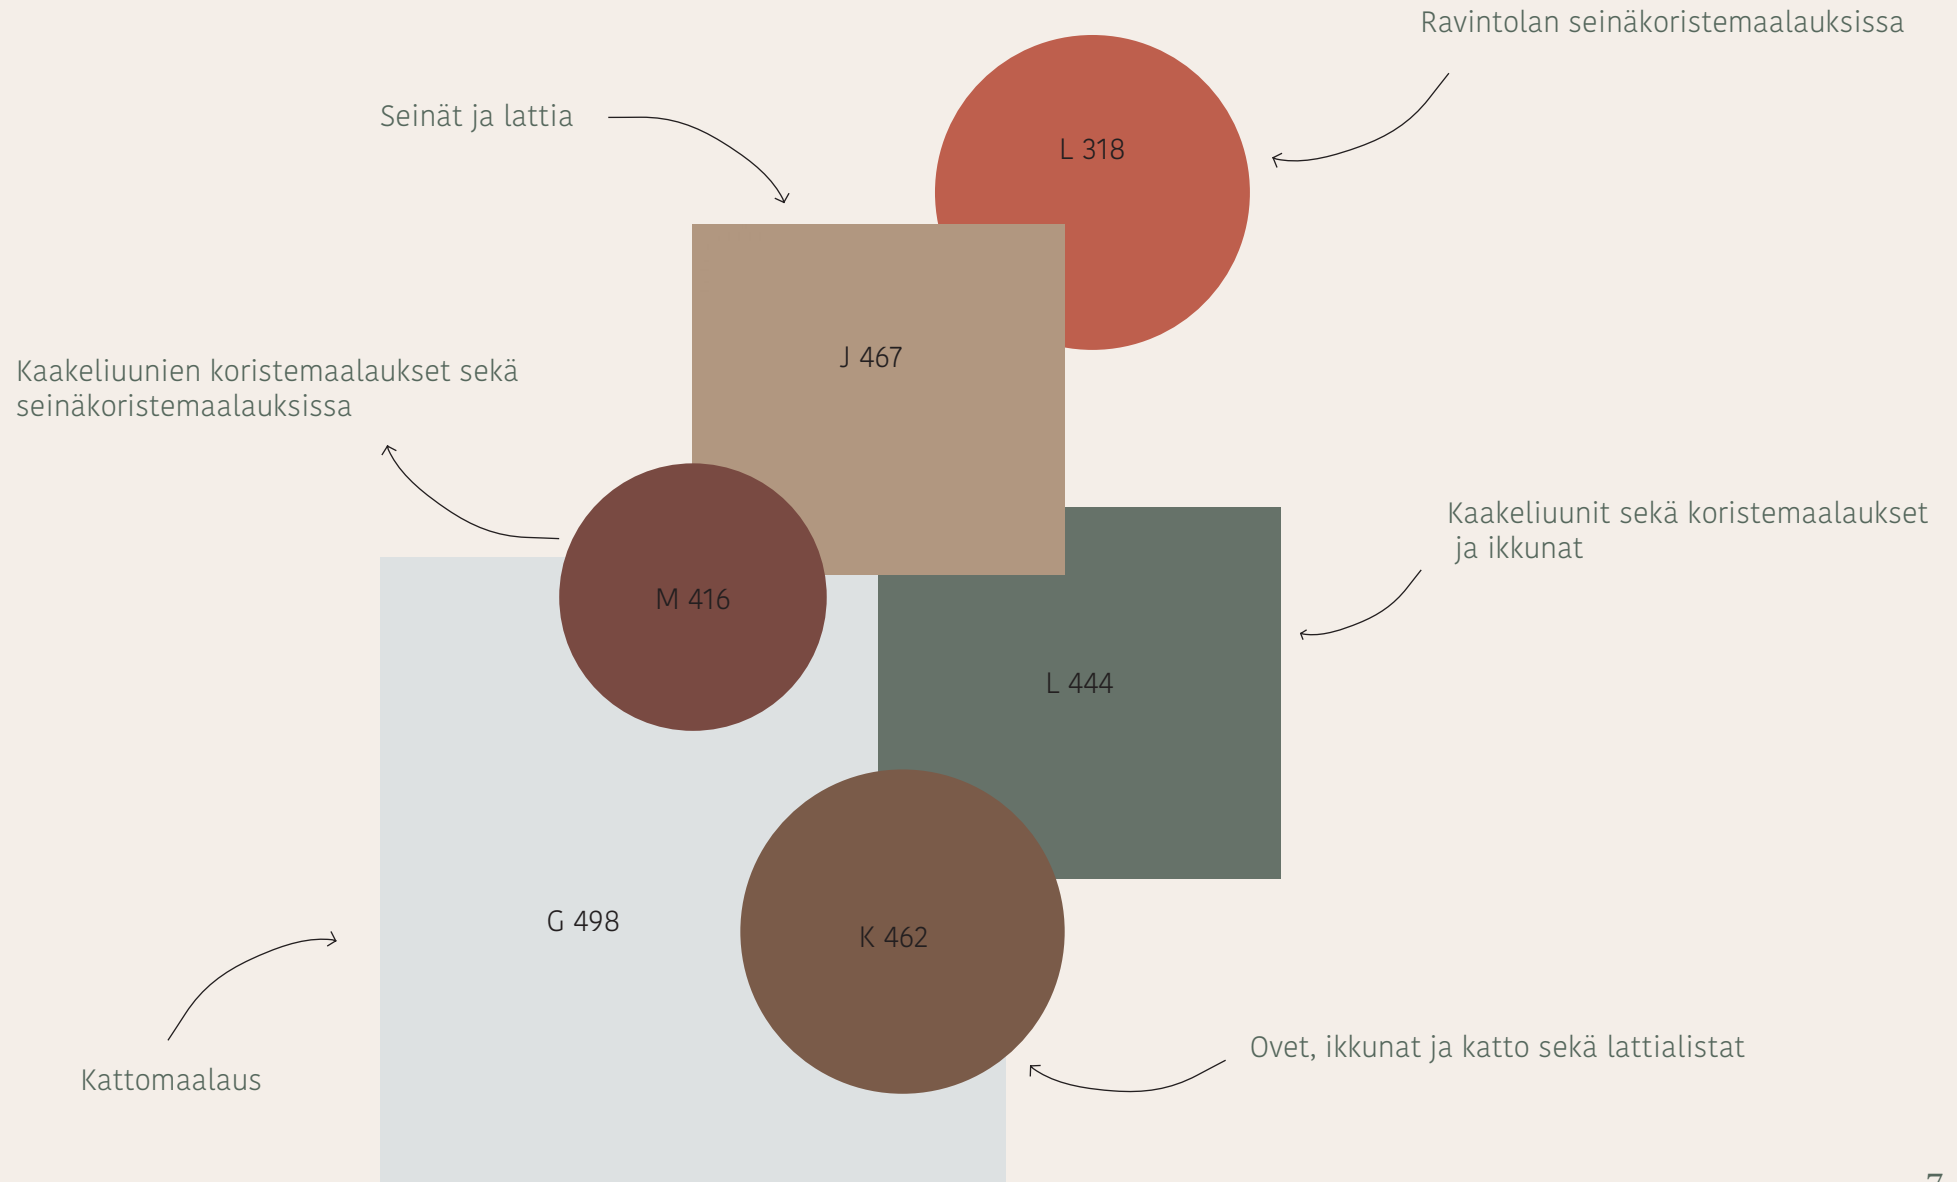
Ravintolan seinäkoristemaalauksissa

Seinät ja lattia

L 318

J 467

Kaakeliuunien koristemaalaukset sekä seinäkoristemaalauksissa

Kaakeliuunit sekä koristemaalaukset ja ikkunat

M 416

L 444

G 498

K 462

Kattomaalaus

Ovet, ikkunat ja katto sekä lattialistat

7